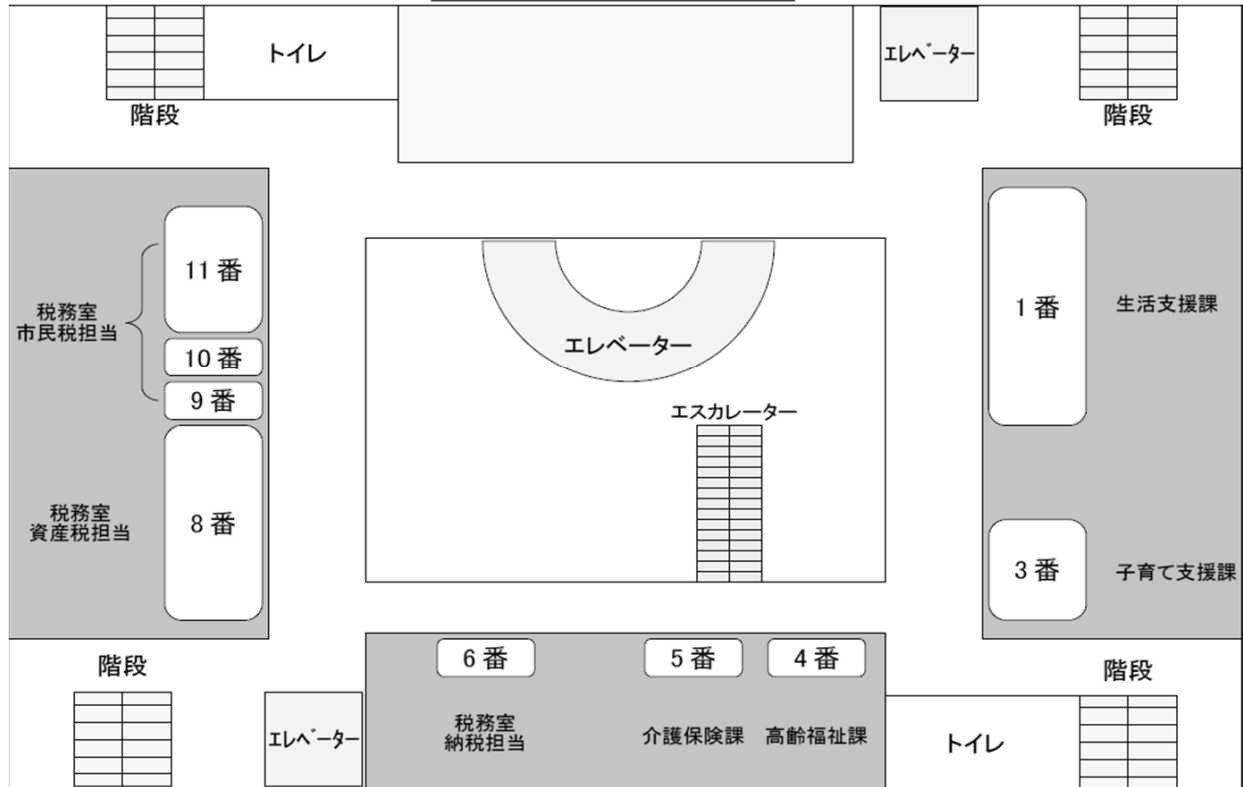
トイレ

エレベーター

階段

階段

11番

税務室
市民税担当

10番

9番

税務室
資産税担当

8番

エレベーター

エスカレーター

1番

生活支援課

3番

子育て支援課

階段

6番

5番

4番

階段

エレベーター

税務室
納税担当

介護保険課

高齢福祉課

トイレ